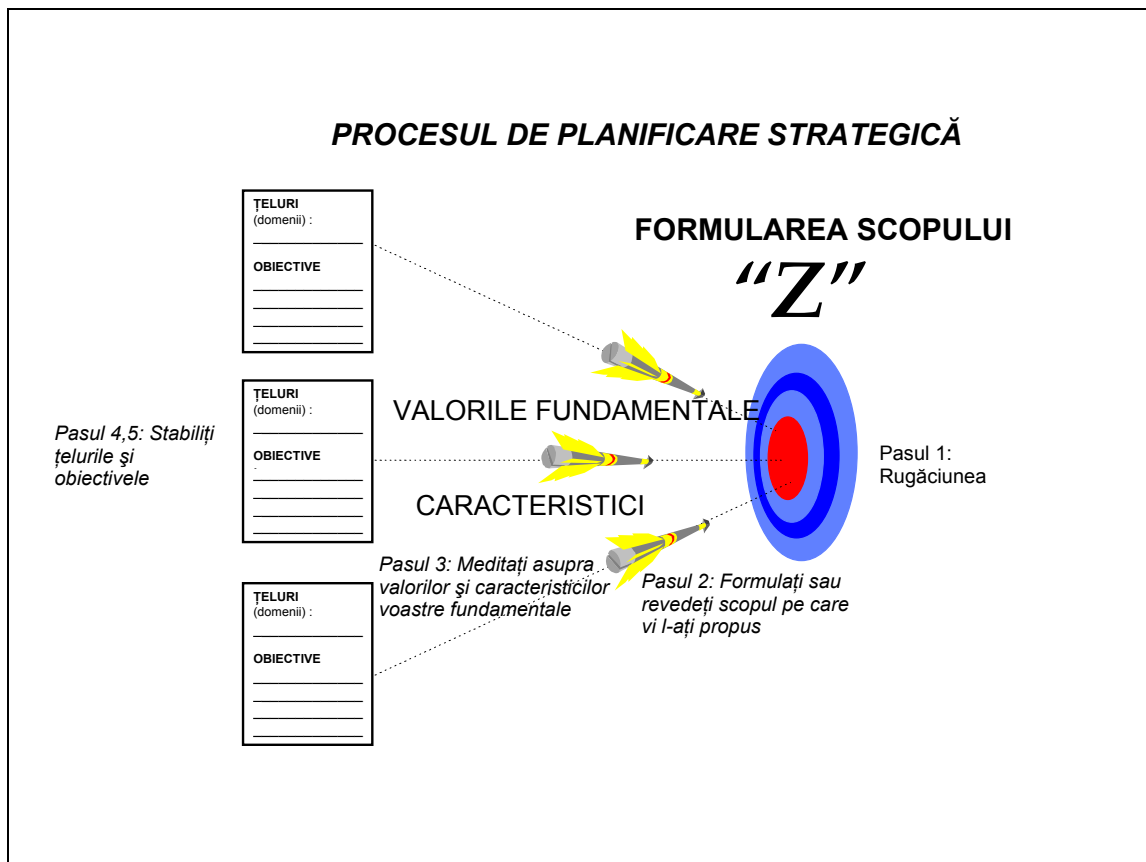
PROCESUL DE PLANIFICARE STRATEGICĂ

ŢELURI
(domenii) :

OBIECTIVE

FORMULAREA SCOPULUI
"Z"

ŢELURI
(domenii) :

OBIECTIVE

VALORILE FUNDAMENTALE

Pasul 4,5: Stabiliţi ţelurile şi obiectivele

Pasul 1: Rugăciunea

CARACTERISTICI

Pasul 3: Meditaţi asupra valorilor şi caracteristicilor voastre fundamentale

ŢELURI
(domenii) :

OBIECTIVE

Pasul 2: Formulaţi sau revedeţi scopul pe care vi l-aţi propus